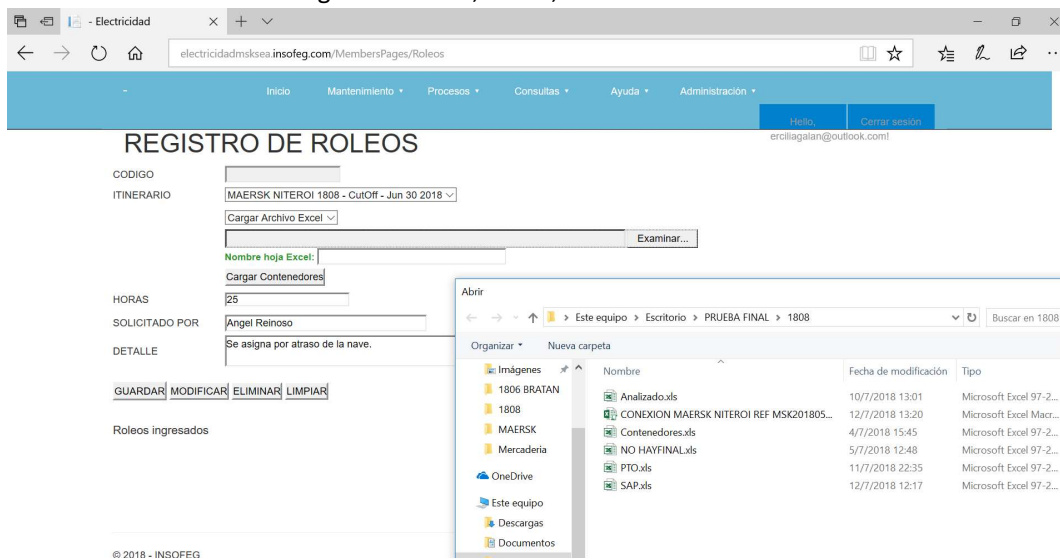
- Electricidad

electricidadmsksea.insofeg.com/MembersPages/Roleos

Inicio Mantenimiento ▾ Procesos ▾ Consultas ▾ Ayuda ▾ Administración ▾

Hello, ercillagalan@outlook.com! Cerrar sesión

REGISTRO DE ROLEOS

CODIGO

ITINERARIO MAERSK NITEROI 1808 - CutOff - Jun 30 2018

Cargar Archivo Excel

Examinar...

Nombre hoja Excel:

Cargar Contenedores

HORAS 25

SOLICITADO POR Angel Reinoso

DETALLE Se asigna por atraso de la nave.

GUARDAR MODIFICAR ELIMINAR LIMPIAR

Roleos ingresados

© 2018 - INSOFEG

Abrir

> Este equipo > Escritorio > PRUEBA FINAL > 1808

Buscar en 1808

Organizar ▾ Nueva carpeta

Imágenes
1806 BRATAN
1808
MAERSK
Mercaderia
OneDrive
Este equipo
Descargas
Documentos

| Nombre | Fecha de modificación | Tipo |
|---|---|---|
| Analizado.xls | 10/7/2018 13:01 | Microsoft Excel 97-2... |
| CONEXION MAERSK NITEROI REF MSK201805... | 12/7/2018 13:20 | Microsoft Excel Macr... |
| Contenedores.xls | 4/7/2018 15:45 | Microsoft Excel 97-2... |
| NO HAYFINAL.xls | 5/7/2018 12:48 | Microsoft Excel 97-2... |
| PTO.xls | 11/7/2018 22:35 | Microsoft Excel 97-2... |
| SAP.xls | 12/7/2018 12:17 | Microsoft Excel 97-2... |